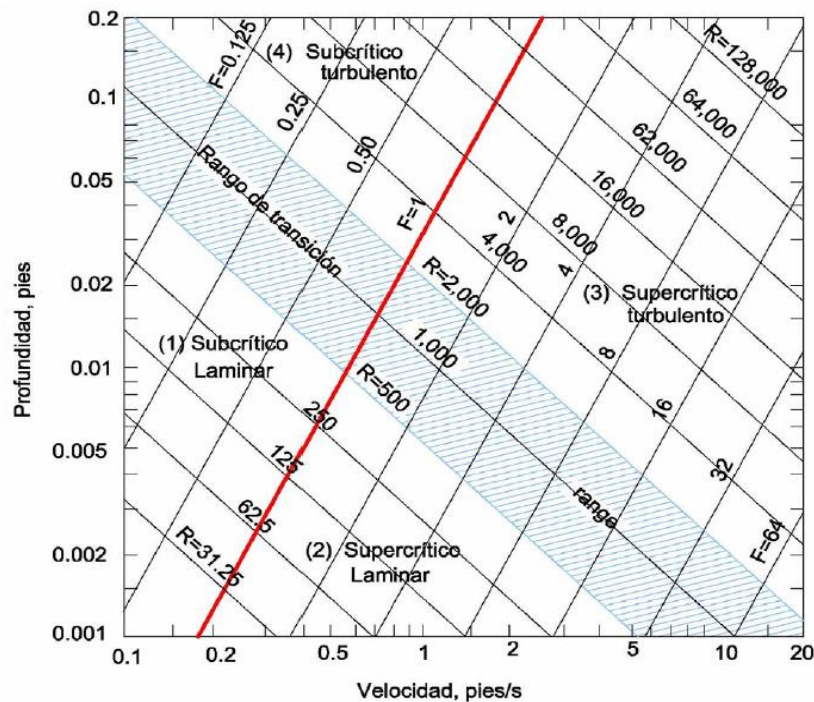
0.2
0.1
0.05
0.02
0.01
0.005
0.002
0.001

Profundidad, pies

F=0.125
(4) Subcrítico turbulento
0.25
0.50
F=1
2
4
8
16
32
F=64
R=128,000
64,000
62,000
16,000
8,000
4,000
R=2,000
1,000
R=500
250
125
62.5
R=31.25
Rango de transición
(3) Supercrítico turbulento
(1) Subcrítico Laminar
(2) Supercrítico Laminar
range

0.1
0.2
0.5
1
2
5
10
20

Velocidad, pies/s